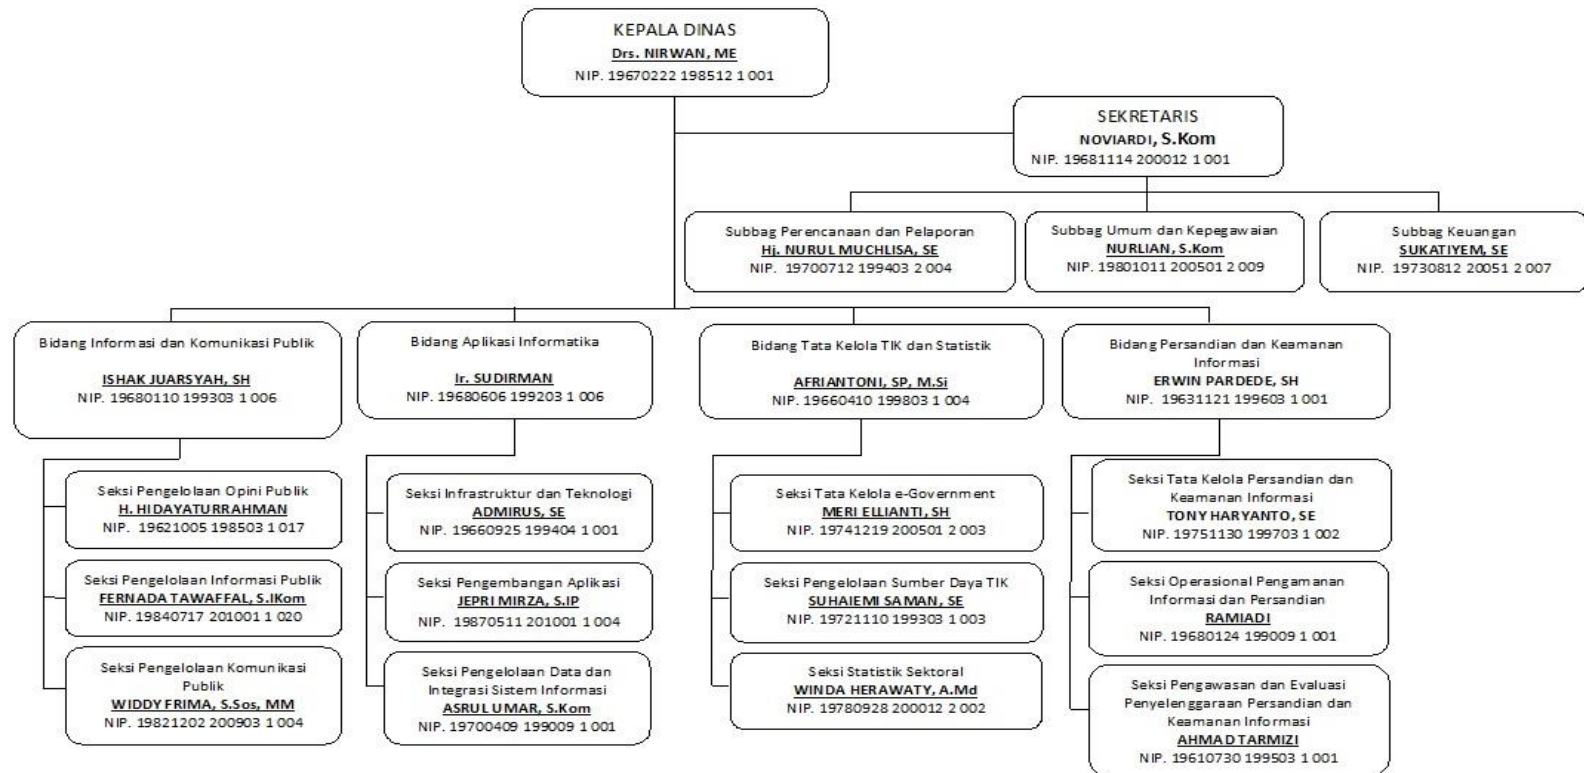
KEPALA DINAS
Drs. NIRWAN, ME
NIP. 19670222 198512 1 001

SEKRETARIS
NOVIARDI, S.Kom
NIP. 19681114 200012 1 001

Subbag Perencanaan dan Pelaporan
Hj. NURUL MUCHLISA, SE
NIP. 19700712 199403 2 004

Subbag Umum dan Kepegawaian
NURLIAN, S.Kom
NIP. 19801011 200501 2 009

Subbag Keuangan
SUKATIYEM, SE
NIP. 19730812 20051 2 007

Bidang Informasi dan Komunikasi Publik
ISHAK JUARSYAH, SH
NIP. 19680110 199303 1 006

Seksi Pengelolaan Opini Publik
H. HIDAYATURRAHMAN
NIP. 19621005 198503 1 017

Seksi Pengelolaan Informasi Publik
FERNADA TAWAFFAL, S.IKom
NIP. 19840717 201001 1 020

Seksi Pengelolaan Komunikasi Publik
WIDDY FRIMA, S.Sos, MM
NIP. 19821202 200903 1 004

Bidang Aplikasi Informatika
Ir. SUDIRMAN
NIP. 19680606 199203 1 006

Seksi Infrastruktur dan Teknologi
ADMIRUS, SE
NIP. 19660925 199404 1 001

Seksi Pengembangan Aplikasi
JEPRI MIRZA, S.IP
NIP. 19870511 201001 1 004

Seksi Pengelolaan Data dan Integrasi Sistem Informasi
ASRUL UMAR, S.Kom
NIP. 19700409 199009 1 001

Bidang Tata Kelola TIK dan Statistik
AFRIANTONI, SP, M.Si
NIP. 19660410 199803 1 004

Seksi Tata Kelola e-Government
MERI ELLIANTI, SH
NIP. 19741219 200501 2 003

Seksi Pengelolaan Sumber Daya TIK
SUHAIEMI SAMAN, SE
NIP. 19721110 199303 1 003

Seksi Statistik Sektoral
WINDA HERAWATY, A.Md
NIP. 19780928 200012 2 002

Bidang Persandian dan Keamanan Informasi
ERWIN PARDEDE, SH
NIP. 19631121 199603 1 001

Seksi Tata Kelola Persandian dan Keamanan Informasi
TONY HARYANTO, SE
NIP. 19751130 199703 1 002

Seksi Operasional Pengamanan Informasi dan Persandian
RAMIADI
NIP. 19680124 199009 1 001

Seksi Pengawasan dan Evaluasi Penyelenggaraan Persandian dan Keamanan Informasi
AHMAD TARMIZI
NIP. 19610730 199503 1 001